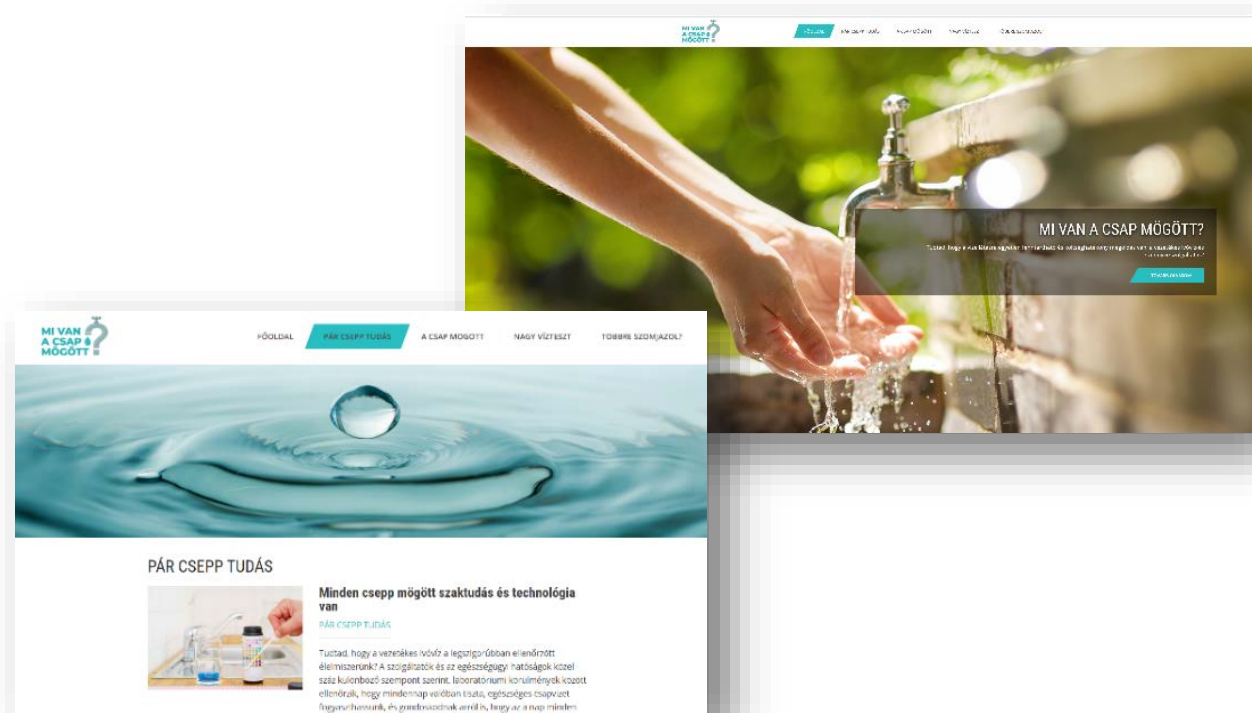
MI VAN A CSAP MÖGÖTT

FŐOLDAL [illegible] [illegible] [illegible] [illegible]

MI VAN A CSAP MÖGÖTT?

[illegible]

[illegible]

MI VAN A CSAP MÖGÖTT

FŐOLDAL PÁR CSEPP TUDÁS A CSAP MÖGÖTT NAGY VÍZTESZT TÖBBRE SZOMJAZOL?

PÁR CSEPP TUDÁS

Minden csepp mögött szaktudás és technológia van

PÁR CSEPP TUDÁS

Tudtad, hogy a vezetékes ivóvíz a legszigorúbban ellenőrzött élelmiszerünk? A szolgáltatók és az egészségügyi hatóságok közel száz különböző szempont szerint, laboratóriumi körülmények között ellenőrzik, hogy mindennap valóban tiszta, egészséges csapvizet fogyaszthassunk, és gondoskodnak arról is, hogy az a nap minden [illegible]